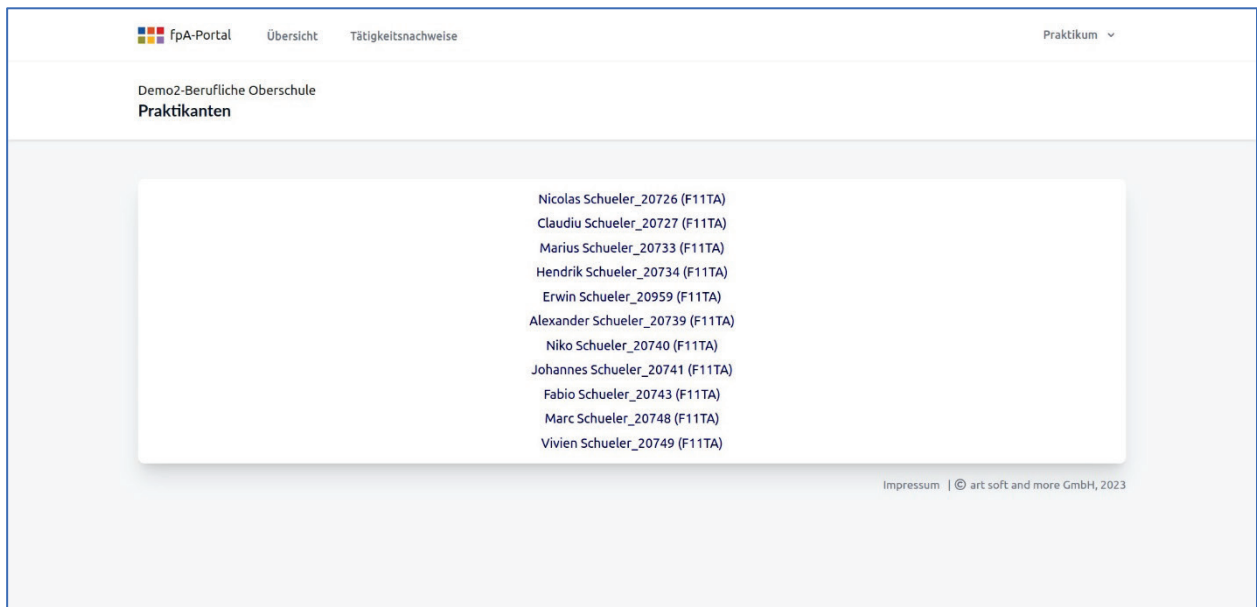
fpA-Portal Übersicht Tätigkeitsnachweise Praktikum

Demo2-Berufliche Oberschule
Praktikanten

Nicolas Schueler_20726 (F11TA)
Claudiu Schueler_20727 (F11TA)
Marius Schueler_20733 (F11TA)
Hendrik Schueler_20734 (F11TA)
Erwin Schueler_20959 (F11TA)
Alexander Schueler_20739 (F11TA)
Niko Schueler_20740 (F11TA)
Johannes Schueler_20741 (F11TA)
Fabio Schueler_20743 (F11TA)
Marc Schueler_20748 (F11TA)
Vivien Schueler_20749 (F11TA)

Impressum | © art soft and more GmbH, 2023